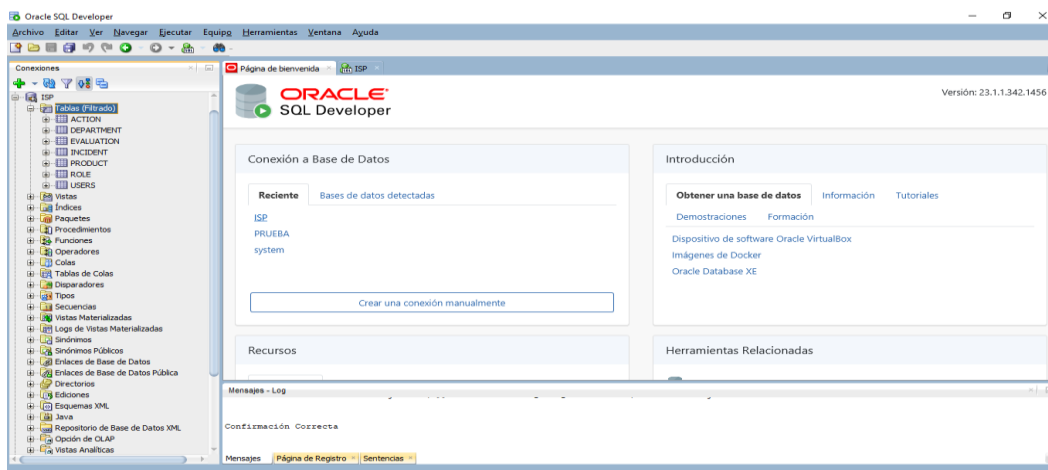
Oracle SQL Developer

Archivo Editar Ver Navegar Ejecutar Equipo Herramientas Ventana Ayuda

Conexiones

ISP
Tablas (Filtrado)
ACTION
DEPARTMENT
EVALUATION
INCIDENT
PRODUCT
ROLE
USERS
Vistas
Índices
Paquetes
Procedimientos
Funciones
Operadores
Colas
Tablas de Colas
Disparadores
Tipos
Secuencias
Vistas Materializadas
Logs de Vistas Materializadas
Sinónimos
Sinónimos Públicos
Enlaces de Base de Datos
Enlaces de Base de Datos Pública
Directorios
Ediciones
Esquemas XML
Java
Repositorio de Base de Datos XML
Opción de OLAP
Vistas Analíticas

Página de bienvenida ISP

ORACLE
SQL Developer

Versión: 23.1.1.342.1456

Conexión a Base de Datos

Reciente Bases de datos detectadas

ISP
PRUEBA
system

Crear una conexión manualmente

Introducción

Obtener una base de datos Información Tutoriales

Demostraciones Formación

Dispositivo de software Oracle VirtualBox
Imágenes de Docker
Oracle Database XE

Recursos

Herramientas Relacionadas

Mensajes - Log

Confirmación Correcta

Mensajes Página de Registro Sentencias